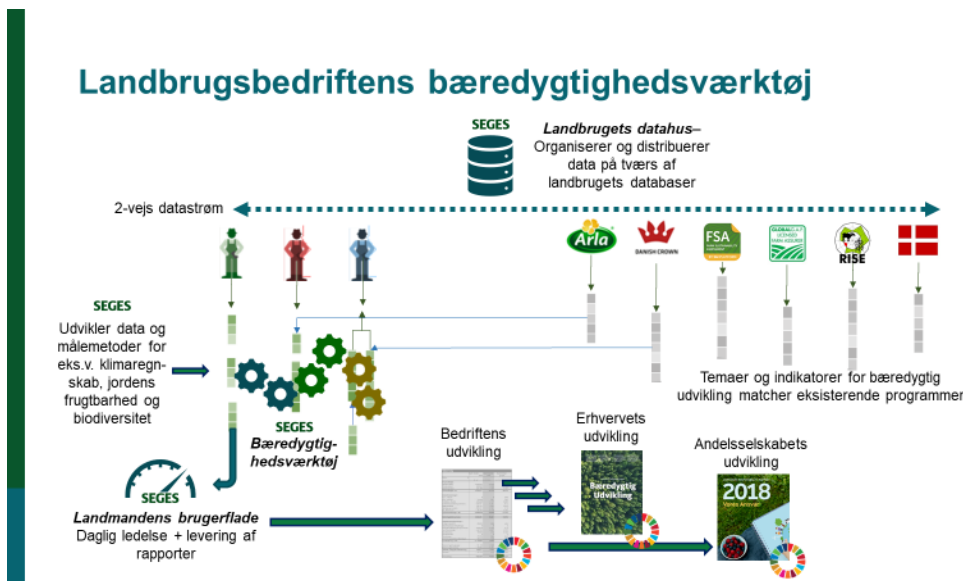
Landbrugsbedriftens bæredygtighedsværktøj

SEGES

Landbrugets datahus– Organiserer og distribuerer data på tværs af landbrugets databaser

2-vejs datastrøm

Arla

DANISH CROWN

FSA

GLOBALG.A.P.

RISE

SEGES

Udvikler data og målemetoder for eks.v. klimaregnskab, jordens frugtbarhed og biodiversitet

SEGES

Bæredygtighedsværktøj

Temaer og indikatorer for bæredygtig udvikling matcher eksisterende programmer

Bedriftens udvikling

Erhvervets udvikling

Bæredygtig Udvikling

Andelsselskabets udvikling

2018

SEGES

Landmandens brugerflade

Daglig ledelse + levering af rapporter